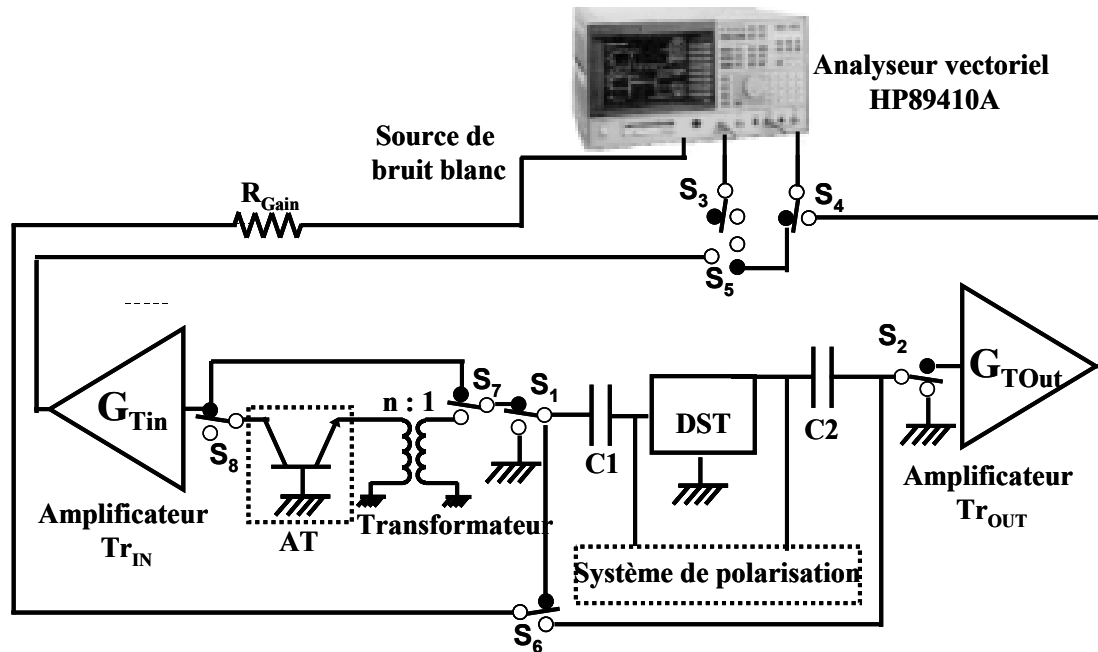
Analyseur vectoriel HP89410A

Source de bruit blanc

$R_{Gain}$

$S_3$

$S_4$

$S_5$

$S_2$

$G_{TOut}$

$G_{Tin}$

n : 1

$S_7$

$S_1$

DST

C2

$S_8$

C1

Amplificateur $Tr_{IN}$

AT

Transformateur

Amplificateur $Tr_{OUT}$

Système de polarisation

$S_6$